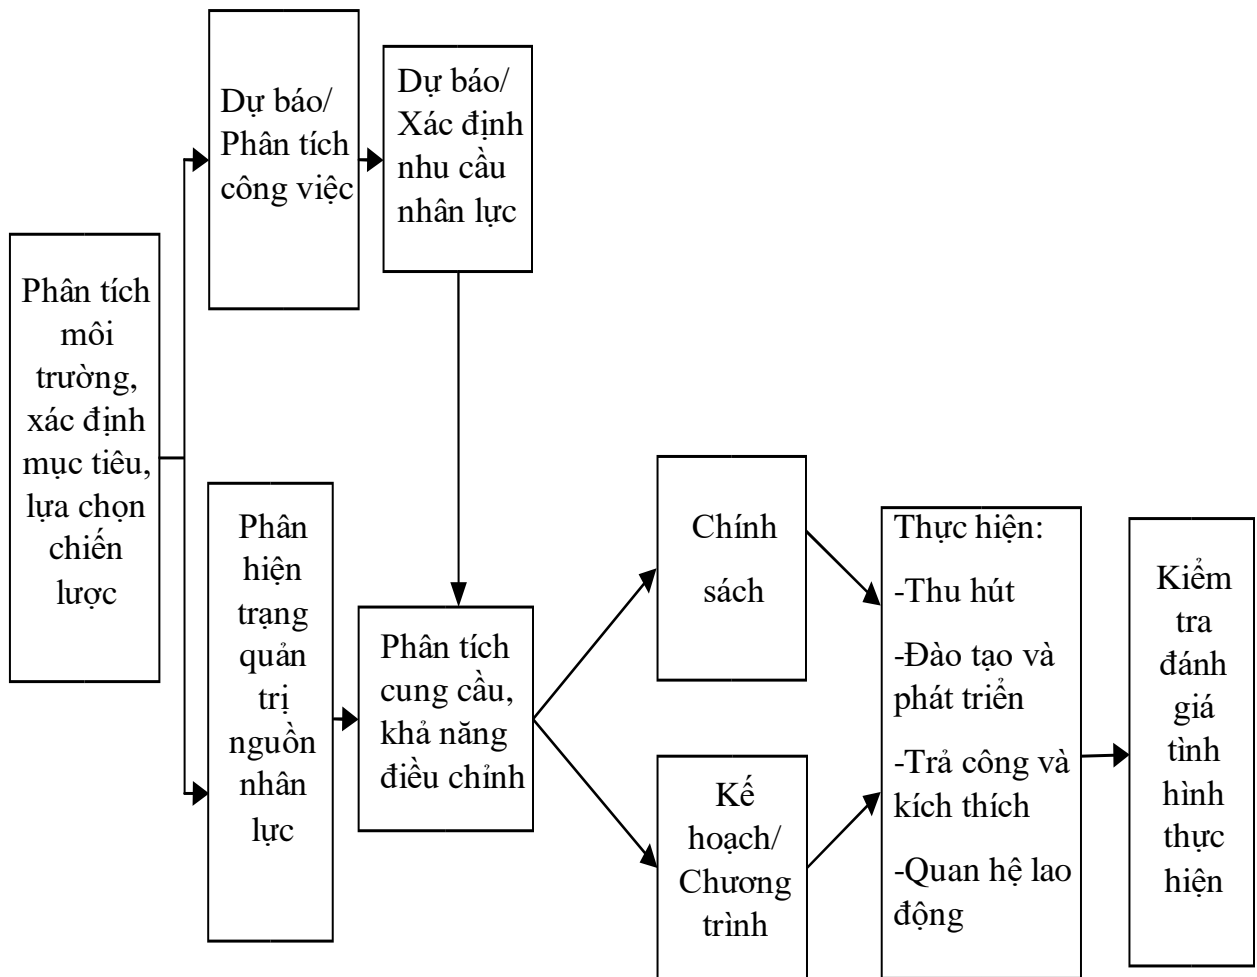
Phân tích môi trường, xác định mục tiêu, lựa chọn chiến lược

Dự báo/ Phân tích công việc

Dự báo/ Xác định nhu cầu nhân lực

Phân hiện trạng quản trị nguồn nhân lực

Phân tích cung cầu, khả năng điều chỉnh

Chính sách

Kế hoạch/ Chương trình

Thực hiện:
-Thu hút
-Đào tạo và phát triển
-Trả công và kích thích
-Quan hệ lao động

Kiểm tra đánh giá tình hình thực hiện